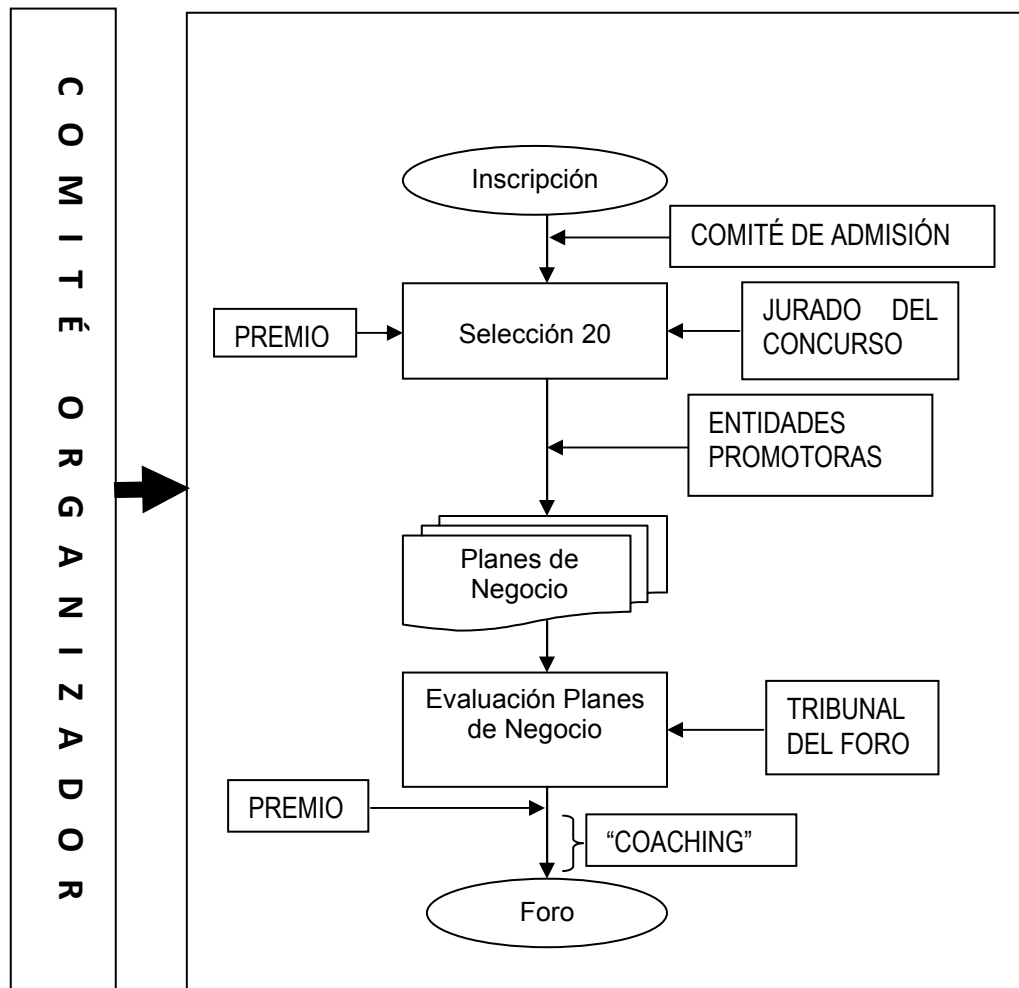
COMITÉ ORGANIZADOR

Inscripción

COMITÉ DE ADMISIÓN

PREMIO

Selección 20

JURADO DEL CONCURSO

ENTIDADES PROMOTORAS

Planes de Negocio

Evaluación Planes de Negocio

TRIBUNAL DEL FORO

PREMIO

"COACHING"

Foro